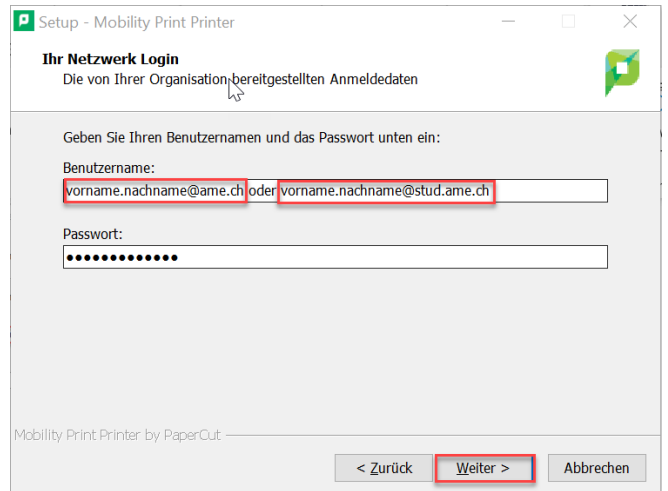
Setup - Mobility Print Printer

Ihr Netzwerk Login
Die von Ihrer Organisation bereitgestellten Anmeldedaten

Geben Sie Ihren Benutzernamen und das Passwort unten ein:

Benutzername:
vorname.nachname@ame.ch oder vorname.nachname@stud.ame.ch

Passwort:
•••••••••••••

Mobility Print Printer by PaperCut

< Zurück   Weiter >   Abbrechen